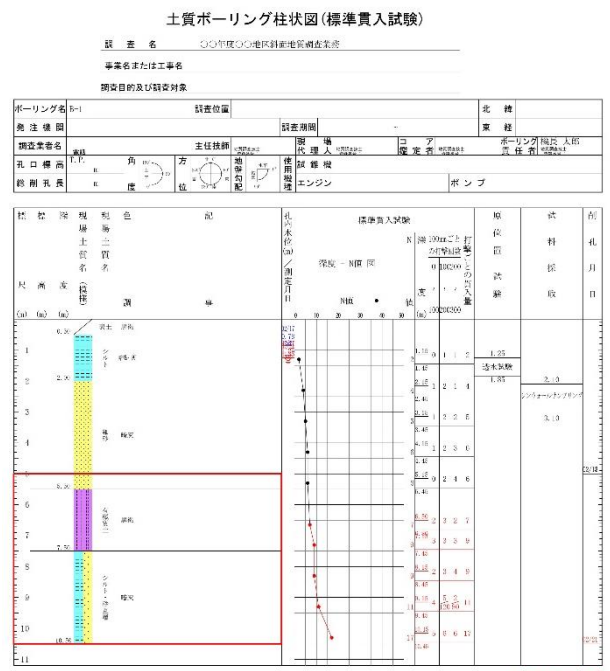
土質ボーリング柱状図(標準貫入試験)

調査名　○○年度○○地区斜面地質調査業務

事業名または工事名

調査目的及び調査対象

| ボーリング名 | B-1 | 調査位置 | | 北緯 | |
|---|---|---|---|---|---|
| 発注機関 | | 調査期間 | ～ | 東経 | |
| 調査業者名 | | 主任技師 | 現場代理人 | コア鑑定者 | ボーリング責任者 |
| 孔口標高 | T.P. m | 角度 | 方位 | 地盤勾配 | 使用機種 | 試錐機 |
| 総削孔長 | m | | | | エンジン | ポンプ |

標尺 (m) | 標高 (m) | 深度 (m) | 柱状図 | 土質区分 | 色調 | 記事 | 孔内水位(m)/測定月日 | 標準貫入試験 | 深度 | N値 | 原位置試験 | 試料採取 | 掘進月日

1
2
3
4
5
6
7
8
9
10
11

0.30 表土 茶褐
シルト 淡灰
2.00
礫砂 暗灰
5.50
礫混じり 茶褐
7.50
シルト・砂互層 暗灰
10.30

深度 - N値図
N値
10 20 30 40 50

1.15 0 1 3
2.15 1 2 4
3.15 1 2 5
4.15 1 2 3
5.15 2 4 6
6.15 2 3 7
7.15 3 3 9
8.15 3 4 9
9.15 5 5 11
10.15 9 6 15

1.25
透水試験
1.85

シンウォールサンプリング
2.10
3.10